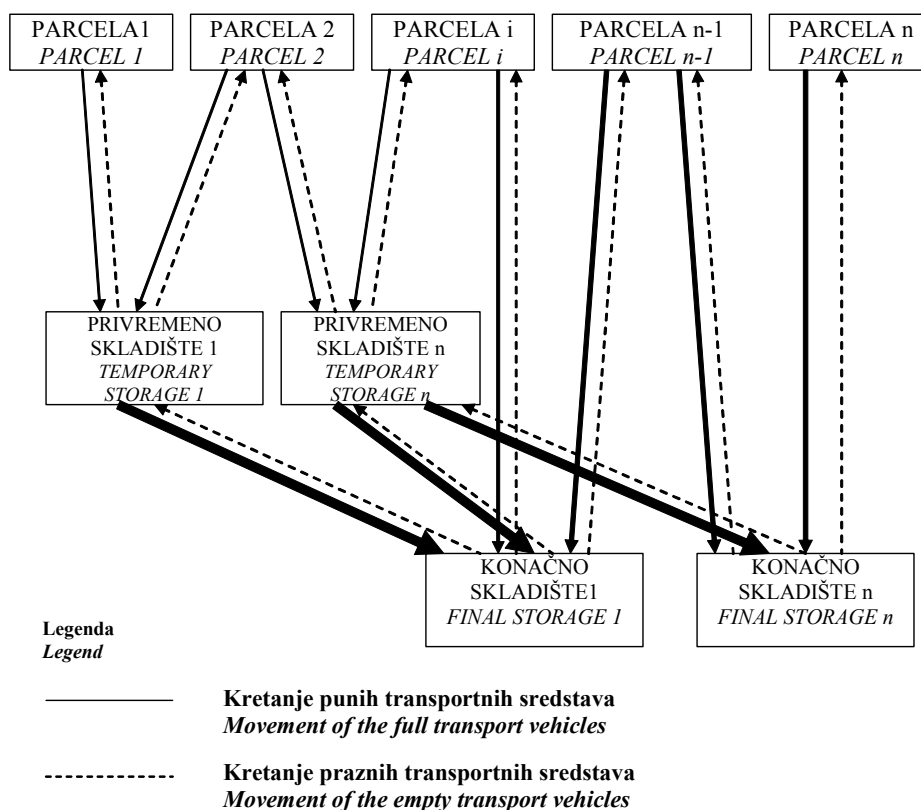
PARCELA1
PARCEL 1

PARCELA 2
PARCEL 2

PARCELA i
PARCEL i

PARCELA n-1
PARCEL n-1

PARCELA n
PARCEL n

PRIVREMENO SKLADIŠTE 1
TEMPORARY STORAGE 1

PRIVREMENO SKLADIŠTE n
TEMPORARY STORAGE n

KONAČNO SKLADIŠTE1
FINAL STORAGE 1

KONAČNO SKLADIŠTE n
FINAL STORAGE n

Legenda
Legend

Kretanje punih transportnih sredstava
Movement of the full transport vehicles

Kretanje praznih transportnih sredstava
Movement of the empty transport vehicles